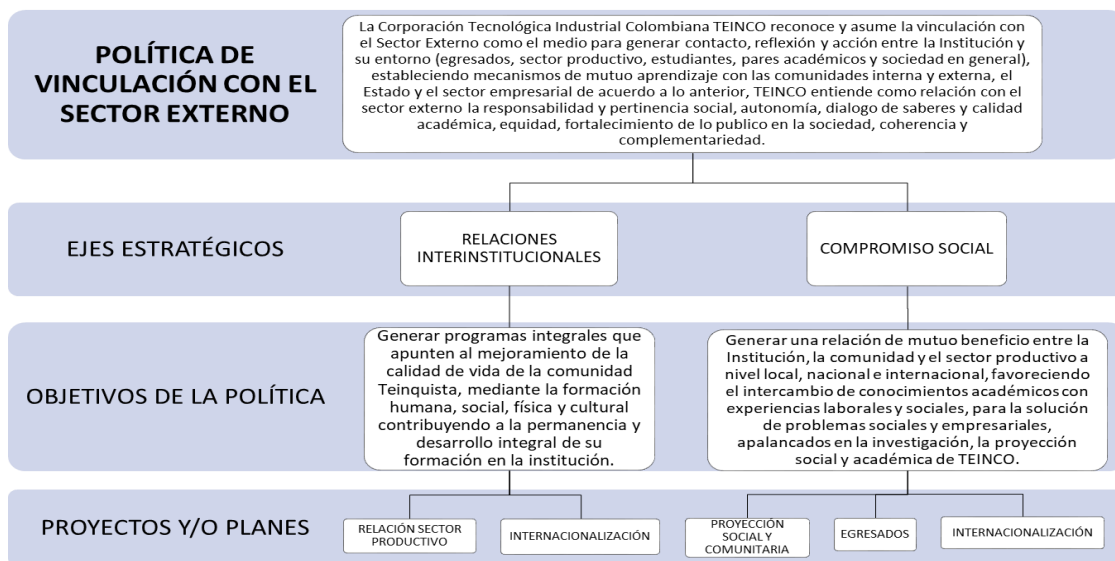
POLÍTICA DE VINCULACIÓN CON EL SECTOR EXTERNO

La Corporación Tecnológica Industrial Colombiana TEINCO reconoce y asume la vinculación con el Sector Externo como el medio para generar contacto, reflexión y acción entre la Institución y su entorno (egresados, sector productivo, estudiantes, pares académicos y sociedad en general), estableciendo mecanismos de mutuo aprendizaje con las comunidades interna y externa, el Estado y el sector empresarial de acuerdo a lo anterior, TEINCO entiende como relación con el sector externo la responsabilidad y pertinencia social, autonomía, dialogo de saberes y calidad académica, equidad, fortalecimiento de lo publico en la sociedad, coherencia y complementariedad.

EJES ESTRATÉGICOS

RELACIONES INTERINSTITUCIONALES

COMPROMISO SOCIAL

OBJETIVOS DE LA POLÍTICA

Generar programas integrales que apunten al mejoramiento de la calidad de vida de la comunidad Teinquista, mediante la formación humana, social, física y cultural contribuyendo a la permanencia y desarrollo integral de su formación en la institución.

Generar una relación de mutuo beneficio entre la Institución, la comunidad y el sector productivo a nivel local, nacional e internacional, favoreciendo el intercambio de conocimientos académicos con experiencias laborales y sociales, para la solución de problemas sociales y empresariales, apalancados en la investigación, la proyección social y académica de TEINCO.

PROYECTOS Y/O PLANES

RELACIÓN SECTOR PRODUCTIVO

INTERNACIONALIZACIÓN

PROYECCIÓN SOCIAL Y COMUNITARIA

EGRESADOS

INTERNACIONALIZACIÓN